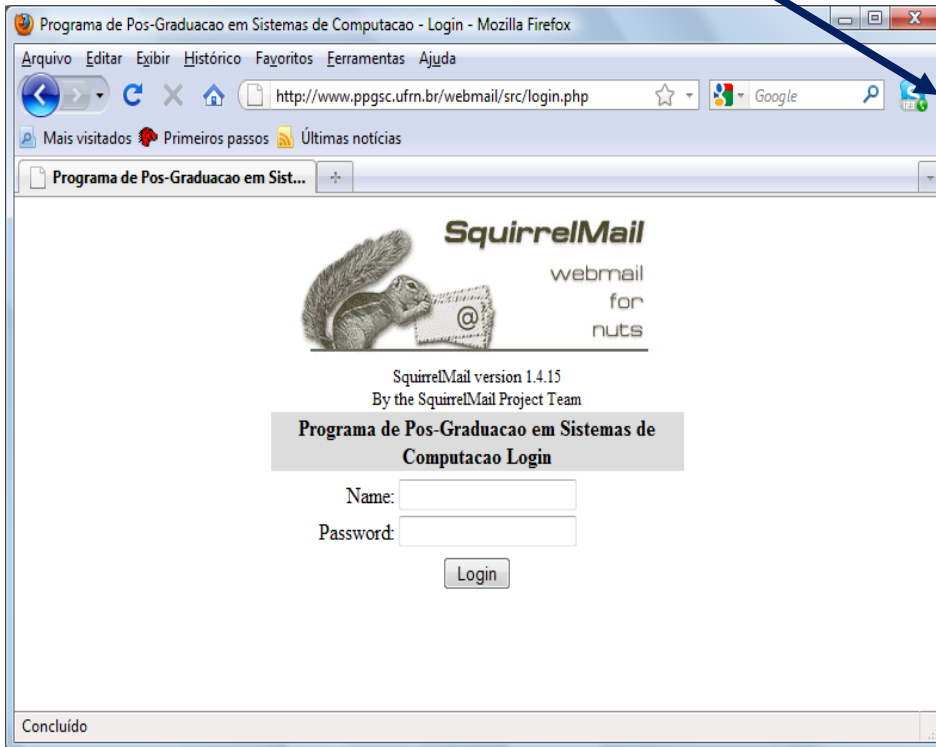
Programa de Pos-Graduacao em Sistemas de Computacao - Login - Mozilla Firefox

Arquivo Editar Exibir Histórico Favoritos Ferramentas Ajuda

http://www.ppgsc.ufrn.br/webmail/src/login.php

Google

Mais visitados Primeiros passos Últimas notícias

Programa de Pos-Graduacao em Sist...

SquirrelMail
webmail
for
nuts

SquirrelMail version 1.4.15
By the SquirrelMail Project Team

Programa de Pos-Graduacao em Sistemas de Computacao Login

Name:

Password:

Login

Concluído